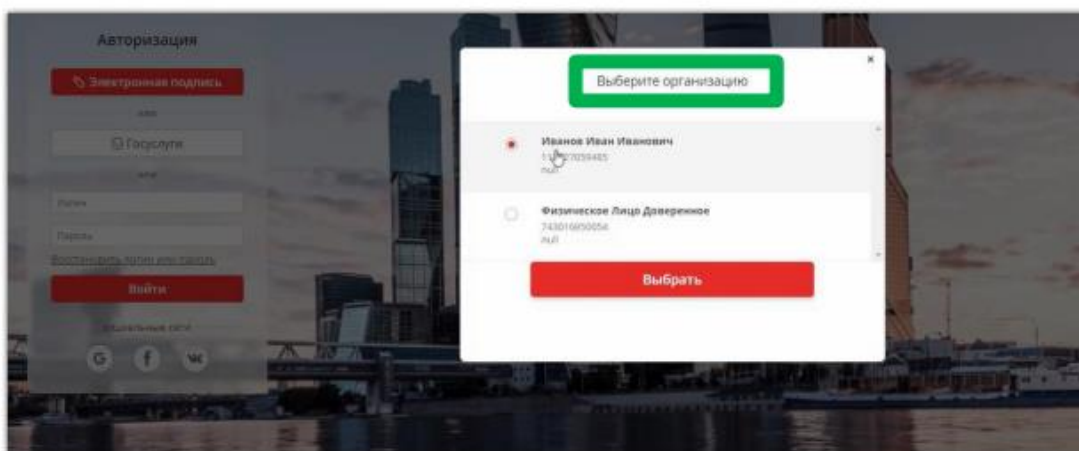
Авторизация

Электронная подпись

или

Госуслуги

или

Логин

Пароль

Восстановить логин или пароль

Войти

Социальные сети

G f vk

×

Выберите организацию

Иванов Иван Иванович
1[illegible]7059485
null

Физическое Лицо Доверенное
743016050056
null

Выбрать